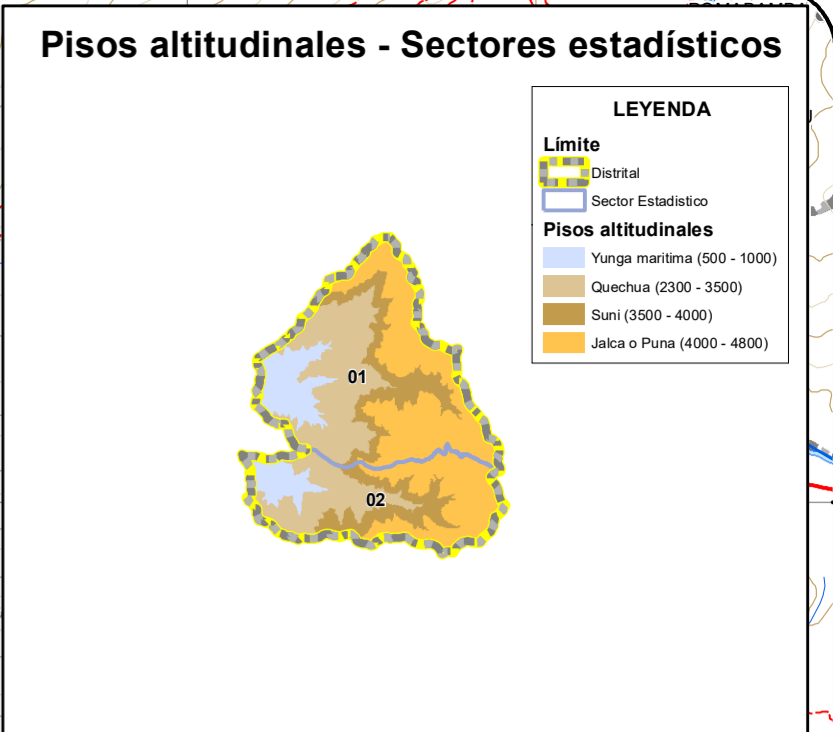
Pisos altitudinales - Sectores estadísticos

LEYENDA

Límite

Distrital

Sector Estadístico

Pisos altitudinales

Yunga maritima (500 - 1000)

Quechua (2300 - 3500)

Suni (3500 - 4000)

Jalca o Puna (4000 - 4800)

01

02